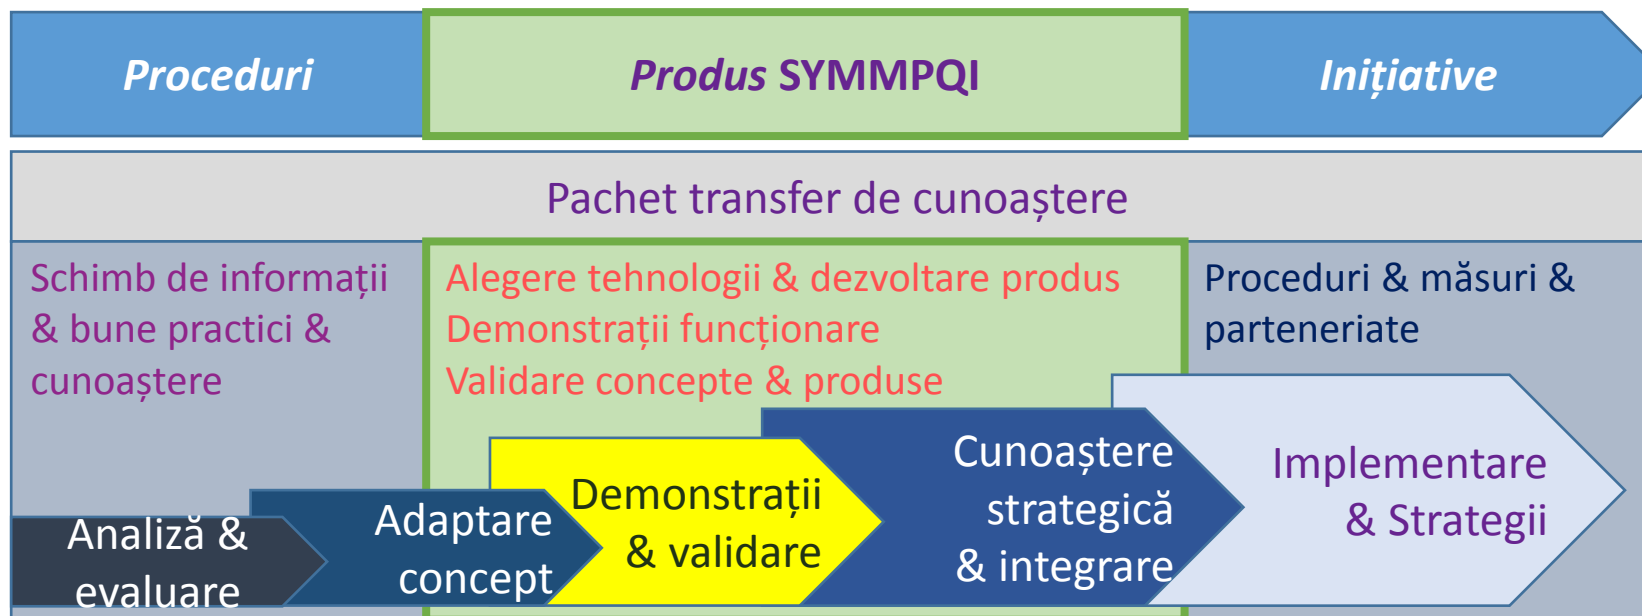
Proceduri

Produs SYMMPQI

Inițiative

Pachet transfer de cunoaștere

Schimb de informații & bune practici & cunoaștere

Alegere tehnologii & dezvoltare produs
Demonstrații funcționare
Validare concepte & produse

Proceduri & măsuri & parteneriate

Analiză & evaluare

Adaptare concept

Demonstrații & validare

Cunoaștere strategică & integrare

Implementare & Strategii